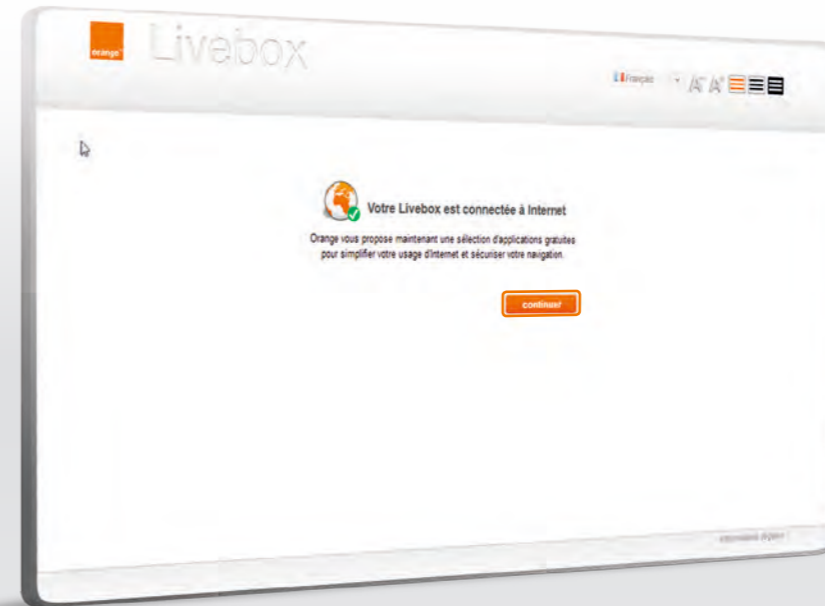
orange

Livebox

Français

A A

Votre Livebox est connectée à Internet

Orange vous propose maintenant une sélection d'applications gratuites pour simplifier votre usage d'Internet et sécuriser votre navigation.

continuer

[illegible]